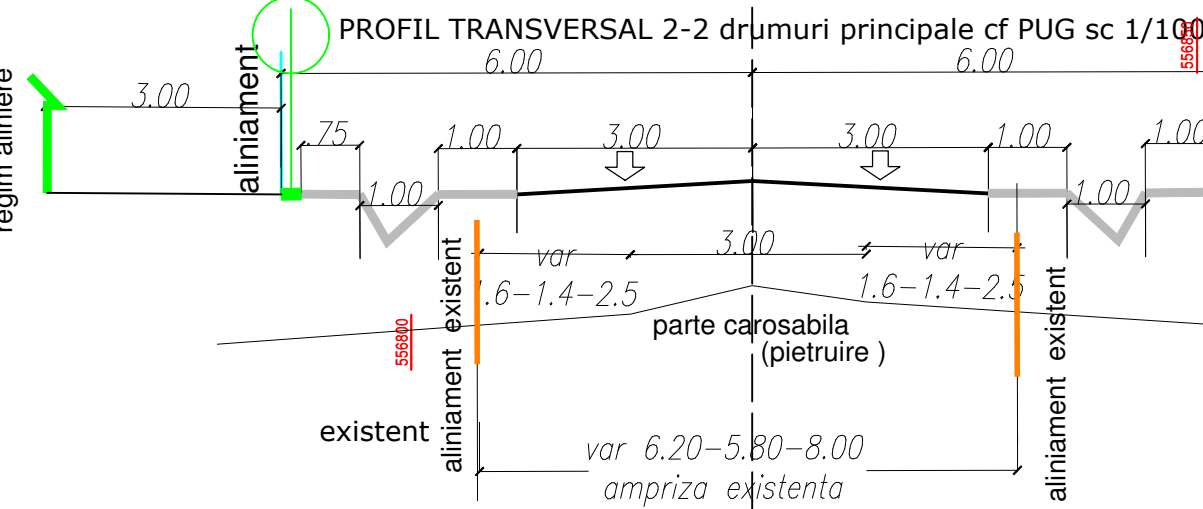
PROFIL TRANSVERSAL 2-2 drumuri principale cf PUG sc 1/10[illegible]

regim aliniere

aliniament

3.00

6.00

6.00

556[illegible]

.75

1.00

3.00

3.00

1.00

1.00

1.00

1.00

var

3.00

var

1.6–1.4–2.5

1.6–1.4–2.5

aliniament existent

556800

parte carosabila
(pietruire )

aliniament existent

existent

var 6.20–5.80–8.00

ampriza existenta

aliniament existent